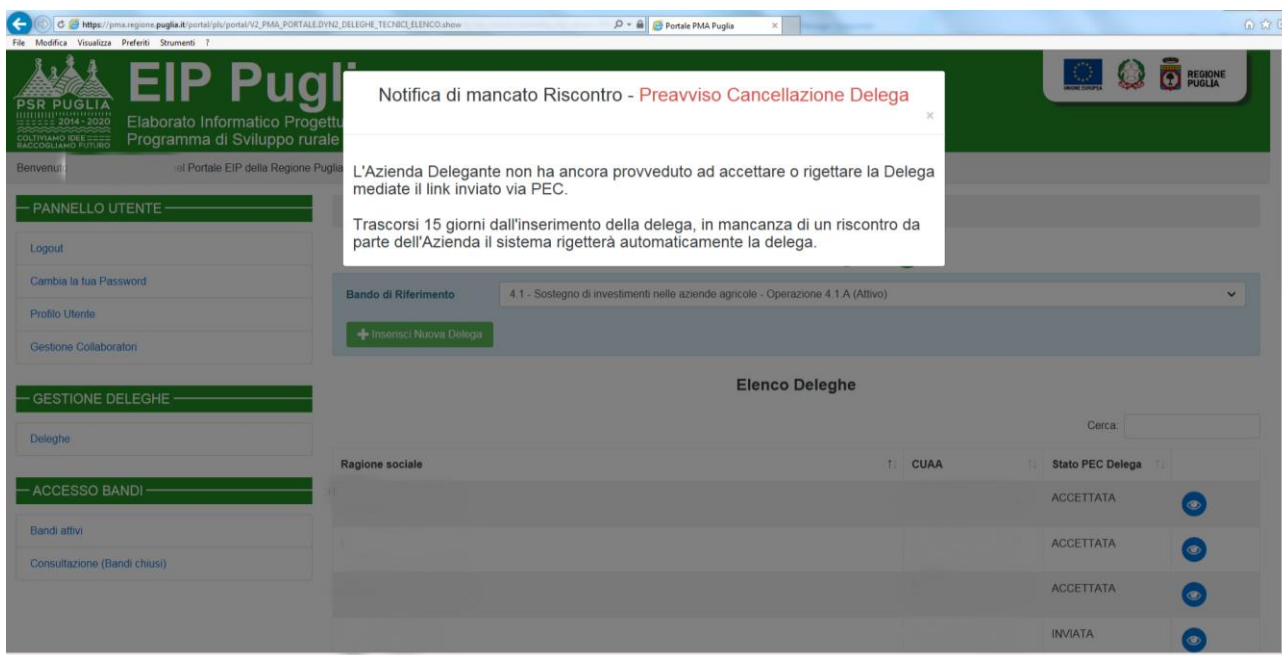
https://pma.regione.puglia.it/portal/pls/portal/V2_PMA_PORTALE.DYN2_DELEGHE_TECNICI_ELENCO.show

Portale PMA Puglia

File Modifica Visualizza Preferiti Strumenti ?

PSR PUGLIA 2014 - 2020 COLTIVIAMO IDEE RACCOGLIAMO FUTURO

EIP Pugl

Elaborato Informatico Progettu

Programma di Sviluppo rurale

UNIONE EUROPEA

REGIONE PUGLIA

Benvenut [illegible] al Portale EIP della Regione Puglia

Notifica di mancato Riscontro - Preavviso Cancellazione Delega

×

L'Azienda Delegante non ha ancora provveduto ad accettare o rigettare la Delega mediate il link inviato via PEC.

Trascorsi 15 giorni dall'inserimento della delega, in mancanza di un riscontro da parte dell'Azienda il sistema rigetterà automaticamente la delega.

PANNELLO UTENTE

Logout

Cambia la tua Password

Profilo Utente

Gestione Collaboratori

GESTIONE DELEGHE

Deleghe

ACCESSO BANDI

Bandi attivi

Consultazione (Bandi chiusi)

Bando di Riferimento

4.1 - Sostegno di investimenti nelle aziende agricole - Operazione 4.1.A (Attivo)

Inserisci Nuova Delega

Elenco Deleghe

Cerca:

| Ragione sociale | CUAA | Stato PEC Delega | |
|---|---|---|---|
| | | ACCETTATA | |
| | | ACCETTATA | |
| | | ACCETTATA | |
| | | INVIATA | |